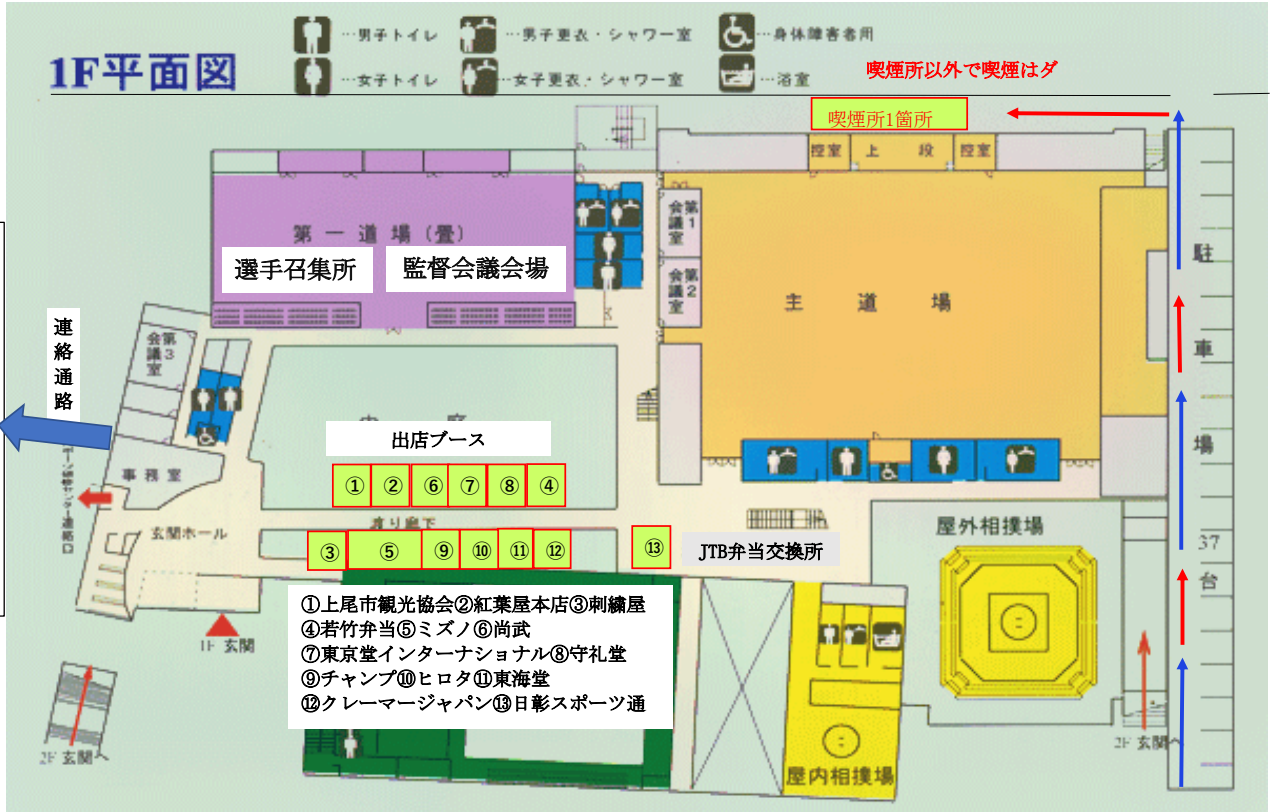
1F平面図

…男子トイレ …男子更衣・シャワー室 …身体障害者用
…女子トイレ …女子更衣・シャワー室 …浴室

喫煙所以外で喫煙はダ

喫煙所1箇所

控室 上段 控室

第一道場（畳）
選手召集所
監督会議会場

第1会議室
第2会議室

主道場

第3会議室

連絡通路

中庭

出店ブース

① ② ⑥ ⑦ ⑧ ④

事務室

渡り廊下

玄関ホール

③ ⑤ ⑨ ⑩ ⑪ ⑫ ⑬

JTB弁当交換所

屋外相撲場

①上尾市観光協会②紅葉屋本店③刺繍屋
④若竹弁当⑤ミズノ⑥尚武
⑦東京堂インターナショナル⑧守礼堂
⑨チャンプ⑩ヒロタ⑪東海堂
⑫クレーマージャパン⑬日彰スポーツ通

1F 玄関

2F 玄関へ

屋内相撲場

2F 玄関へ

駐
車
場
37
台